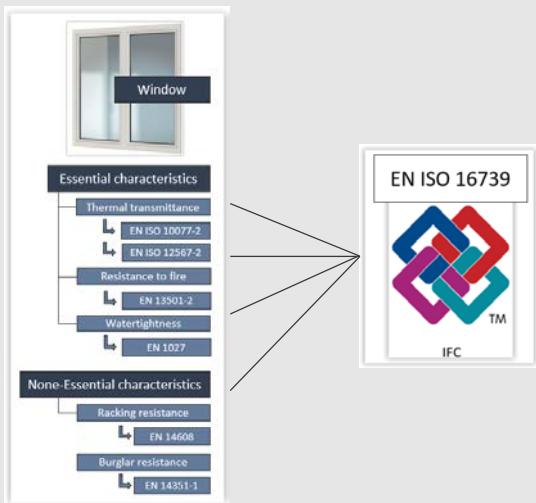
Window

Essential characteristics

Thermal transmittance

EN ISO 10077-2

EN ISO 12567-2

Resistance to fire

EN 13501-2

Watertightness

EN 1027

None-Essential characteristics

Racking resistance

EN 14608

Burglar resistance

EN 14351-1

EN ISO 16739

TM

IFC